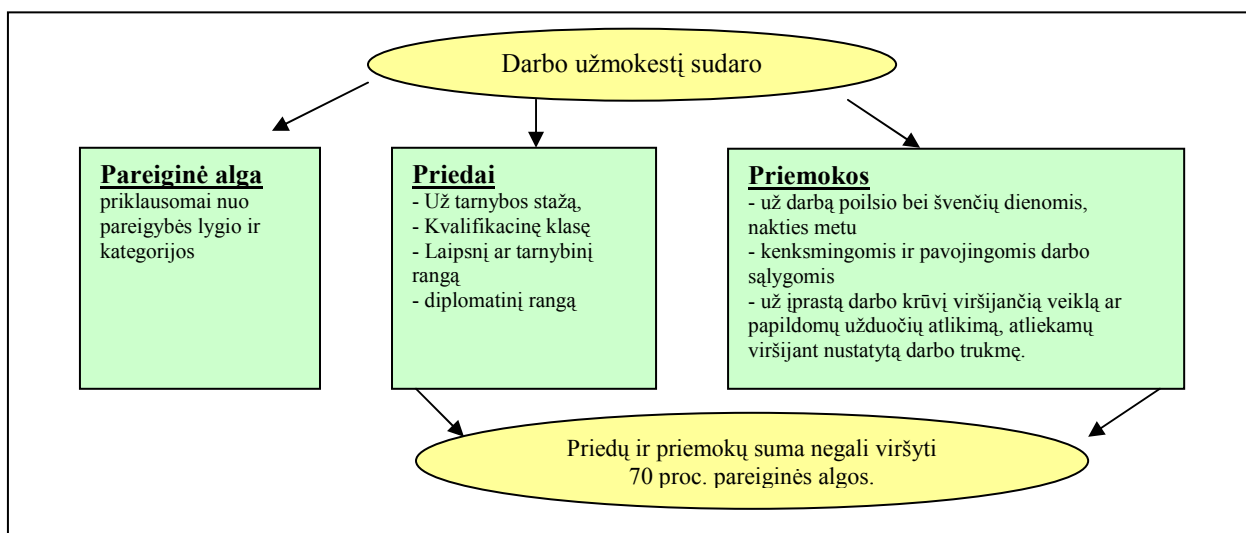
Darbo užmokestį sudaro

**Pareiginė alga**
priklausomai nuo pareigybės lygio ir kategorijos

**Priedai**
- Už tarnybos stažą,
- Kvalifikacinę klasę
- Laipsnį ar tarnybinį rangą
- diplomatinį rangą

**Priemokos**
- už darbą poilsio bei švenčių dienomis, nakties metu
- kenksmingomis ir pavojingomis darbo sąlygomis
- už įprastą darbo krūvį viršijančią veiklą ar papildomų užduočių atlikimą, atliekamų viršijant nustatytą darbo trukmę.

Priedų ir priemokų suma negali viršyti 70 proc. pareiginės algos.